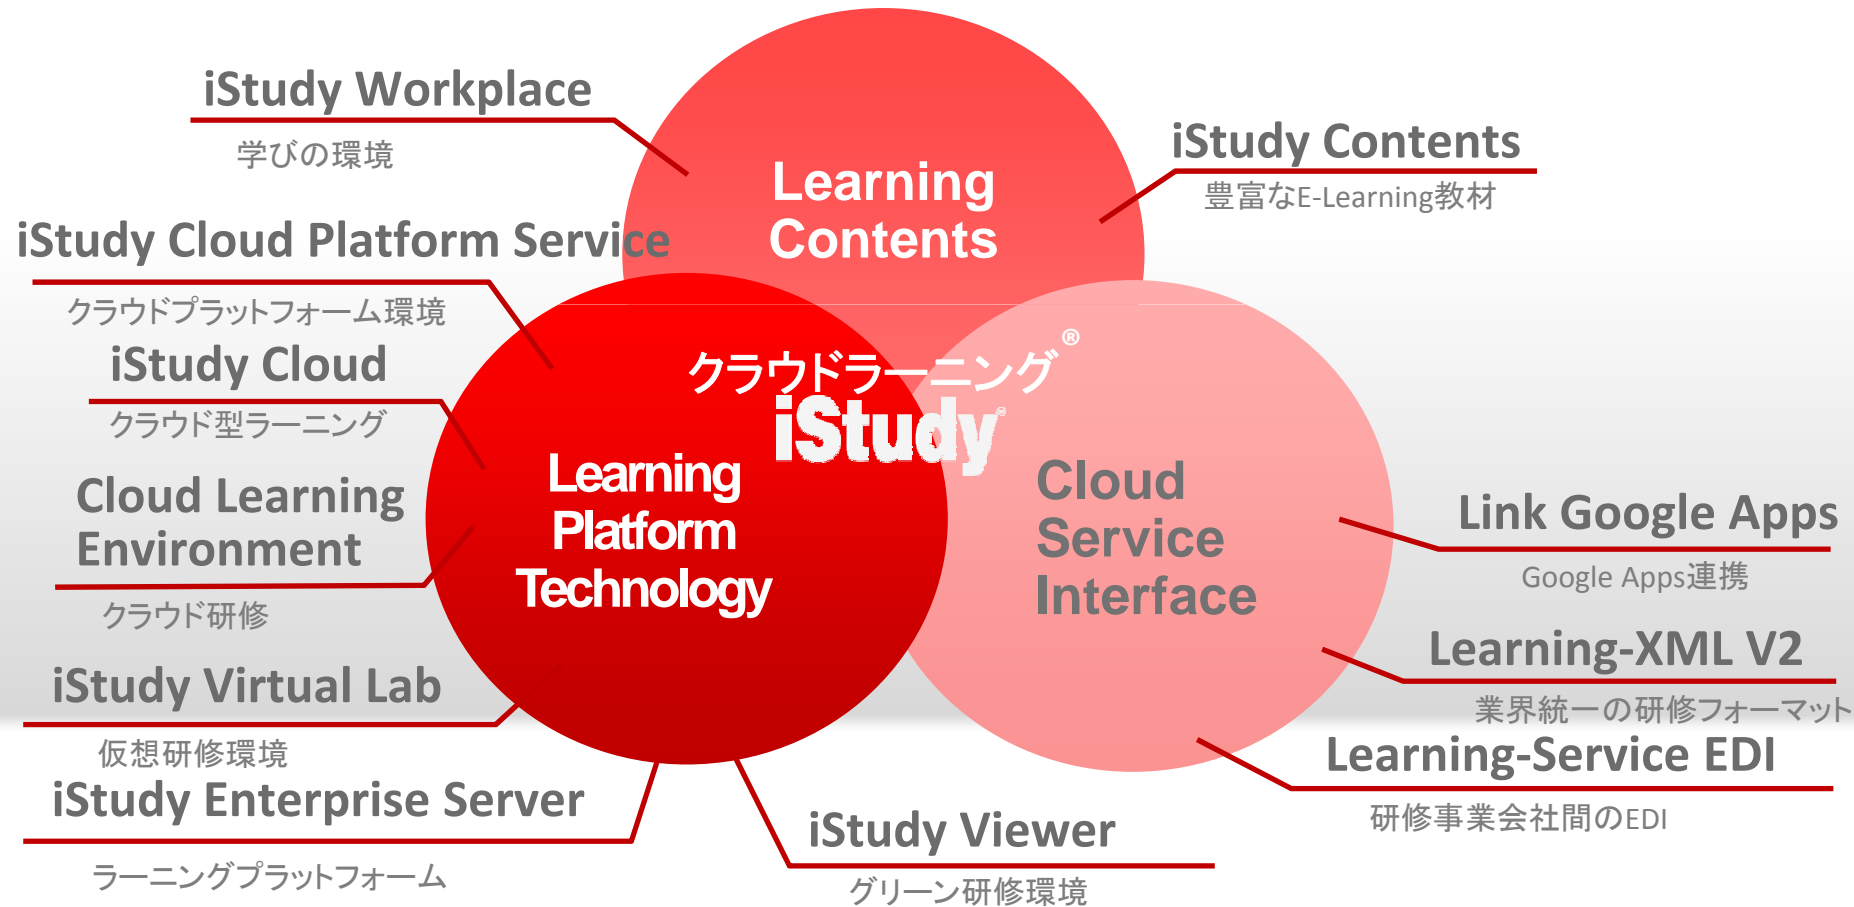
iStudy Workplace
学びの環境

Learning Contents

iStudy Contents
豊富なE-Learning教材

iStudy Cloud Platform Service
クラウドプラットフォーム環境

iStudy Cloud
クラウド型ラーニング

クラウドラーニング®
iStudy®

Learning Platform Technology

Cloud Service Interface

Cloud Learning Environment
クラウド研修

Link Google Apps
Google Apps連携

Learning-XML V2
業界統一の研修フォーマット

iStudy Virtual Lab
仮想研修環境

Learning-Service EDI
研修事業会社間のEDI

iStudy Enterprise Server
ラーニングプラットフォーム

iStudy Viewer
グリーン研修環境